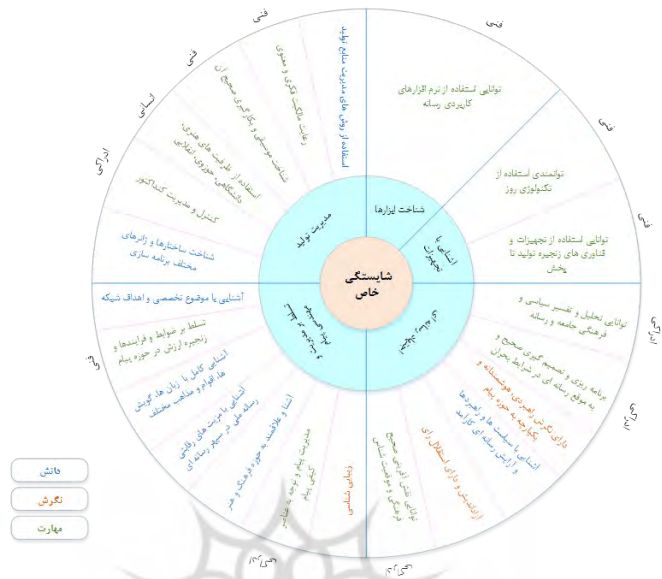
شایستگی خاص

شناخت ابزارها

آشنایی با تجهیزات

مدیریت تولید

تولید مضمون و محتوای ...

... با ...

فنی

توانایی استفاده از نرم افزارهای کاربردی رسانه

فنی

توانمندی استفاده از تکنولوژی روز

فنی

توانایی استفاده از تجهیزات و فناوری های زنجیره تولید تا پخش

ادراکی

توانایی تحلیل و تفسیر سیاسی و فرهنگی جامعه و رسانه

ادراکی

برنامه ریزی و تصمیم گیری صحیح و به موقع رسانه ای در شرایط بحران

دارای نگرش راهبردی، هوشمندانه و یکپارچه در حوزه پیام

آشنایی با سیاست ها و راهبردها و ارزش های رسانه ای کلان

ارزشمندی و دارای استقلال رأی

توانایی نقد آثار و تولید صحیح فرهنگی و موقعیت شناسی

ادراکی

زیبایی شناسی

مدیریت پیام در توجه به مخاطب

آشنا و علاقمند به حوزه فرهنگ و هنر

ادراکی

آشنایی با مزیت های رقابتی رسانه ملی در سپهر رسانه ای

آشنایی کامل با زبان ها، گویش ها، اقوام و مذاهب مختلف

تسلط بر ضوابط و فرایندها و زنجیره ارزش در حوزه پیام

آشنایی با موضوع تخصصی و اهداف شبکه

فنی

شناخت ساختارها و ژانرهای مختلف برنامه سازی

کنترل و مدیریت کنداکتور

ادراکی

استفاده از ظرفیت های هنری، دانشگاهی، حوزوی انقلابی

انسانی

شناخت موسیقی و بکارگیری صحیح آن

فنی

رعایت مالکیت فکری و معنوی

فنی

استفاده از روش های مدیریت منابع تولید

دانش

نگرش

مهارت